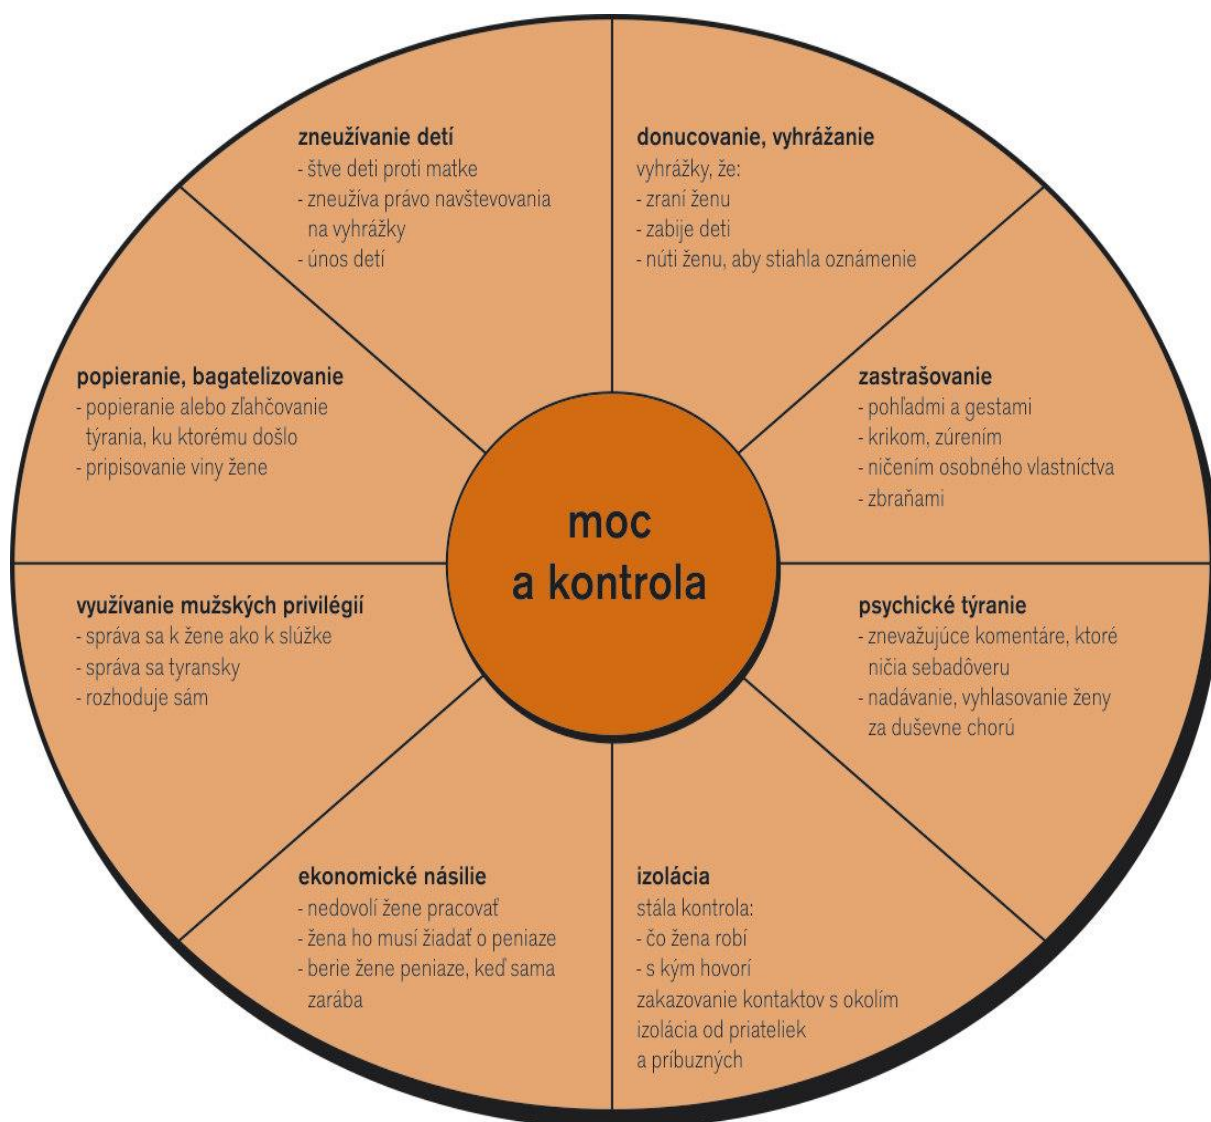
zneužívanie detí
- štve deti proti matke
- zneužíva právo navštevovania na vyhrážky
- únos detí

donucovanie, vyhrážanie
vyhrážky, že:
- zraní ženu
- zabije deti
- núti ženu, aby stiahla oznámenie

popieranie, bagatelizovanie
- popieranie alebo zľahčovanie týrania, ku ktorému došlo
- pripisovanie viny žene

zastrašovanie
- pohľadmi a gestami
- krikom, zúrením
- ničením osobného vlastníctva
- zbraňami

moc
a kontrola

využívanie mužských privilégií
- správa sa k žene ako k slúžke
- správa sa tyransky
- rozhoduje sám

psychické týranie
- znevažujúce komentáre, ktoré ničia sebadôveru
- nadávanie, vyhlasovanie ženy za duševne chorú

ekonomické násilie
- nedovolí žene pracovať
- žena ho musí žiadať o peniaze
- berie žene peniaze, keď sama zarába

izolácia
stála kontrola:
- čo žena robí
- s kým hovorí
zakazovanie kontaktov s okolím
izolácia od priateliek a príbuzných